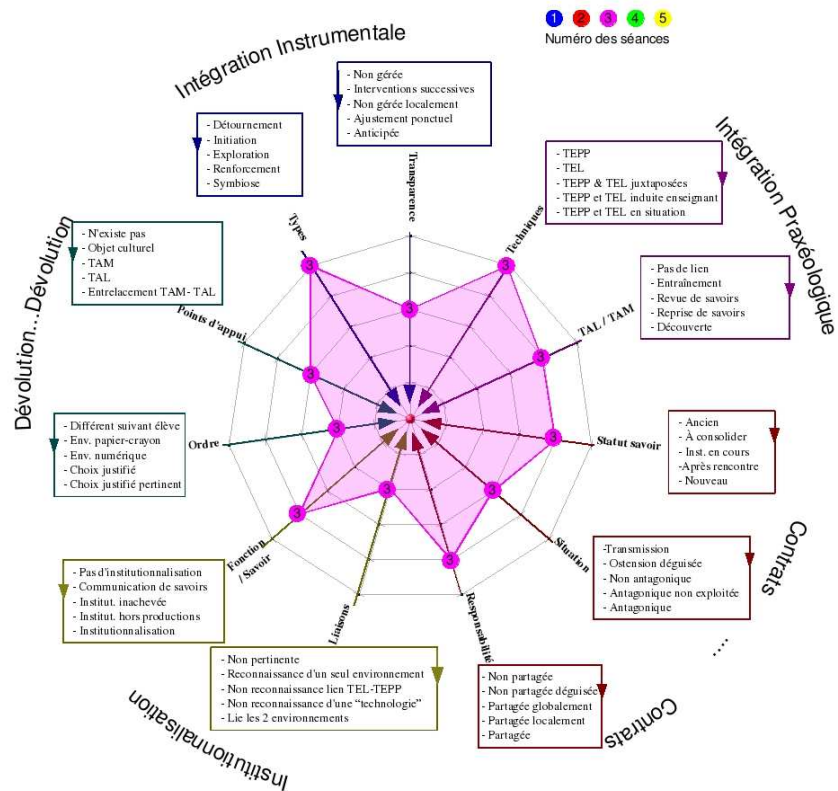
1 2 3 4 5
Numéro des séances

Intégration Instrumentale

- Non gérée
- Interventions successives
- Non gérée localement
- Ajustement ponctuel
- Anticipée

- Détournement
- Initiation
- Exploration
- Renforcement
- Symbiose

Intégration Praxéologique

- TEPP
- TEL
- TEPP & TEL juxtaposées
- TEPP et TEL induite enseignant
- TEPP et TEL en situation

Dévolution...Dévolution

- N'existe pas
- Objet culturel
- TAM
- TAL
- Entrelacement TAM- TAL

- Pas de lien
- Entraînement
- Revue de savoirs
- Reprise de savoirs
- Découverte

Transparence
Techniques
Types
TAL / TAM
Points d'appui
Statut savoir
Ordre
Situation
Fonction / Savoir
Liaisons
Responsabilité

3 3 3 3 3 3 3 3 3 3 3

- Différent suivant élève
- Env. papier-crayon
- Env. numérique
- Choix justifié
- Choix justifié pertinent

- Ancien
- À consolider
- Inst. en cours
-Après rencontre
- Nouveau

Contrats

-Transmission
- Ostension déguisée
- Non antagonique
- Antagonique non exploitée
- Antagonique

- Pas d'institutionnalisation
- Communication de savoirs
- Institut. inachevée
- Institut. hors productions
- Institutionnalisation

...

- Non pertinente
- Reconnaissance d'un seul environnement
- Non reconnaissance lien TEL-TEPP
- Non reconnaissance d'une "technologie"
- Lie les 2 environnements

- Non partagée
- Non partagée déguisée
- Partagée globalement
- Partagée localement
- Partagée

Contrats

Institutionnalisation